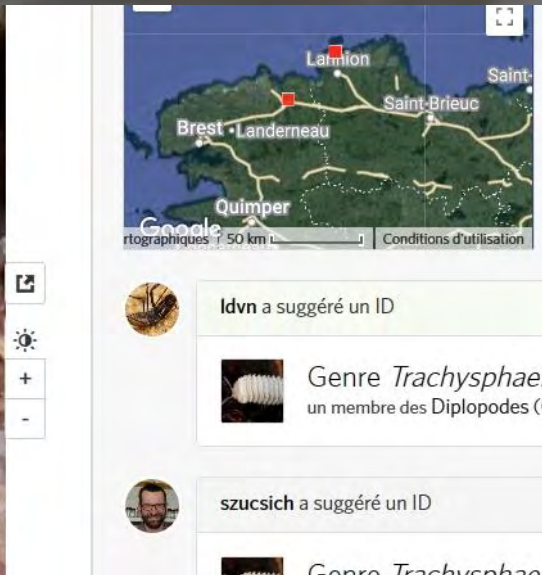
Lannion
Saint-
Saint-Brieuc
Brest
Landerneau
Quimper
Google
rtographiques | 50 km
Conditions d'utilisation

+
-

ldvn a suggéré un ID

Genre *Trachysphae*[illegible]
un membre des Diplopodes ([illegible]

szucsich a suggéré un ID

Genre *Trachysphae*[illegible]